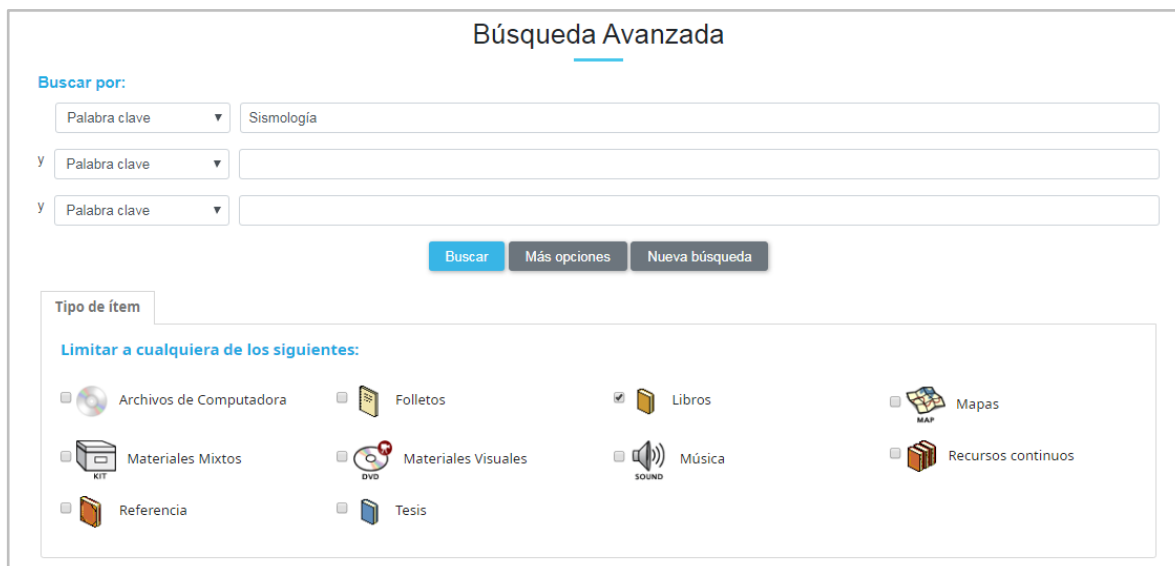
Búsqueda Avanzada

Buscar por:

Palabra clave ▼ Sismología

y Palabra clave ▼

y Palabra clave ▼

Buscar Más opciones Nueva búsqueda

Tipo de ítem

Limitar a cualquiera de los siguientes:

Archivos de Computadora

Folletos

Libros

MAP Mapas

KIT Materiales Mixtos

DVD Materiales Visuales

SOUND Música

Recursos continuos

Referencia

Tesis